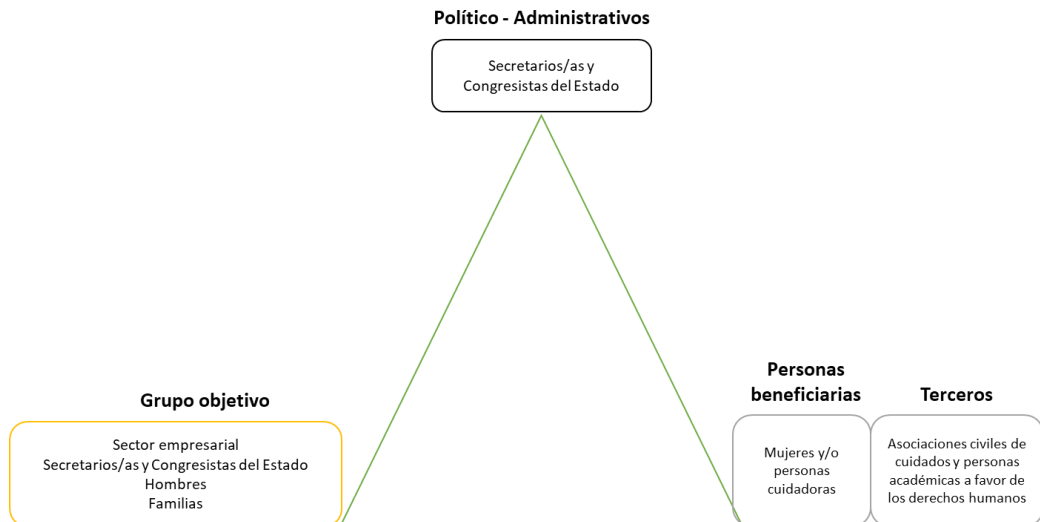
Político - Administrativos

Secretarios/as y Congresistas del Estado

Grupo objetivo

Sector empresarial
Secretarios/as y Congresistas del Estado
Hombres
Familias

Personas beneficiarias

Mujeres y/o personas cuidadoras

Terceros

Asociaciones civiles de cuidados y personas académicas a favor de los derechos humanos